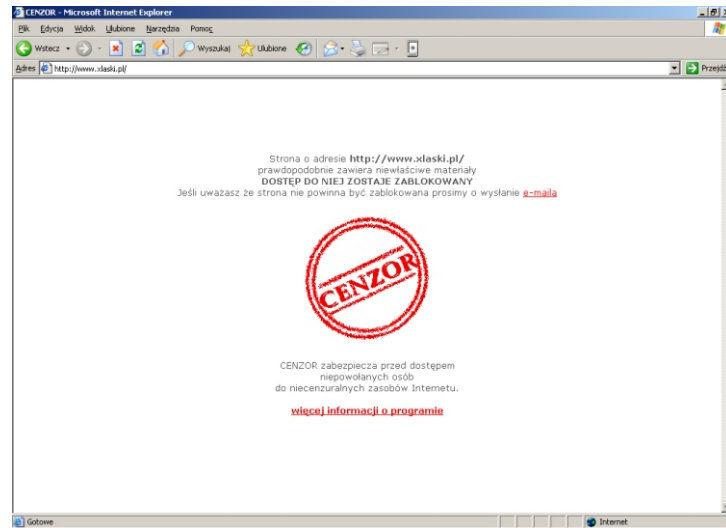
CENZOR - Microsoft Internet Explorer

Plik Edycja Widok Ulubione Narzędzia Pomoc

Wstecz Wyszukaj Ulubione

Adres http://www.xlaski.pl/

Przejdź

Strona o adresie **http://www.xlaski.pl/**
prawdopodobnie zawiera niewłaściwe materiały
**DOSTĘP DO NIEJ ZOSTAJE ZABLOKOWANY**
Jeśli uważasz że strona nie powinna być zablokowana prosimy o wysłanie e-maila

CENZOR

CENZOR zabezpiecza przed dostępem niepowołanych osób do niecenzuralnych zasobów Internetu.

**więcej informacji o programie**

Gotowe

Internet